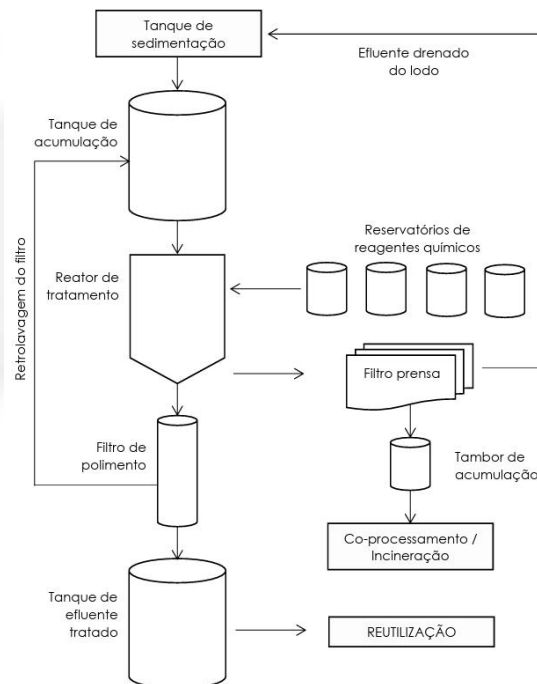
Tanque de sedimentação

Efluente drenado do lodo

Tanque de acumulação

Retrolavagem do filtro

Reservatórios de reagentes químicos

Reator de tratamento

Filtro prensa

Tambor de acumulação

Filtro de polimento

Co-processamento / Incineração

Tanque de efluente tratado

REUTILIZAÇÃO